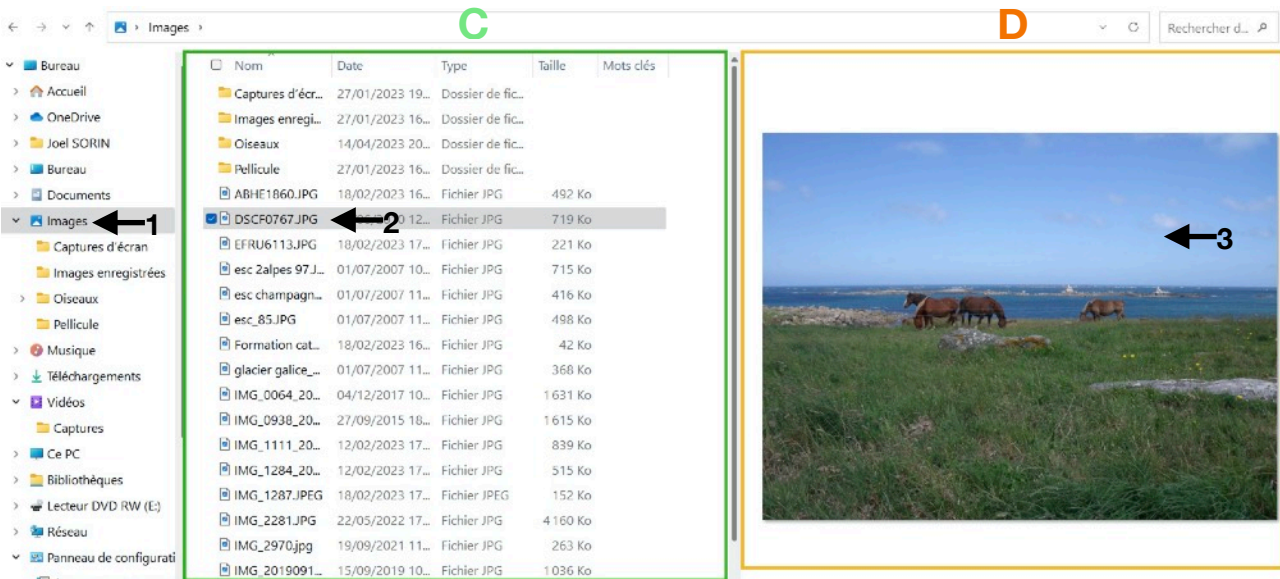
Images ›

C

D

Rechercher d...

Bureau
Accueil
OneDrive
Joel SORIN
Bureau
Documents
Images 1
Captures d'écran
Images enregistrées
Oiseaux
Pellicule
Musique
Téléchargements
Vidéos
Captures
Ce PC
Bibliothèques
Lecteur DVD RW (E:)
Réseau
Panneau de configurati

| Nom | Date | Type | Taille | Mots clés |
|---|---|---|---|---|
| Captures d'écr... | 27/01/2023 19... | Dossier de fic... | | |
| Images enregi... | 27/01/2023 16... | Dossier de fic... | | |
| Oiseaux | 14/04/2023 20... | Dossier de fic... | | |
| Pellicule | 27/01/2023 16... | Dossier de fic... | | |
| ABHE1860.JPG | 18/02/2023 16... | Fichier JPG | 492 Ko | |
| DSCF0767.JPG 2 | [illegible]0 12... | Fichier JPG | 719 Ko | |
| EFRU6113.JPG | 18/02/2023 17... | Fichier JPG | 221 Ko | |
| esc 2alpes 97.J... | 01/07/2007 10... | Fichier JPG | 715 Ko | |
| esc champagn... | 01/07/2007 11... | Fichier JPG | 416 Ko | |
| esc_85.JPG | 01/07/2007 11... | Fichier JPG | 498 Ko | |
| Formation cat... | 18/02/2023 16... | Fichier JPG | 42 Ko | |
| glacier galice_... | 01/07/2007 11... | Fichier JPG | 368 Ko | |
| IMG_0064_20... | 04/12/2017 10... | Fichier JPG | 1631 Ko | |
| IMG_0938_20... | 27/09/2015 18... | Fichier JPG | 1615 Ko | |
| IMG_1111_20... | 12/02/2023 17... | Fichier JPG | 839 Ko | |
| IMG_1284_20... | 12/02/2023 17... | Fichier JPG | 515 Ko | |
| IMG_1287.JPEG | 18/02/2023 17... | Fichier JPEG | 152 Ko | |
| IMG_2281.JPG | 22/05/2022 17... | Fichier JPG | 4160 Ko | |
| IMG_2970.jpg | 19/09/2021 11... | Fichier JPG | 263 Ko | |
| IMG_2019091... | 15/09/2019 10... | Fichier JPG | 1036 Ko | |

3